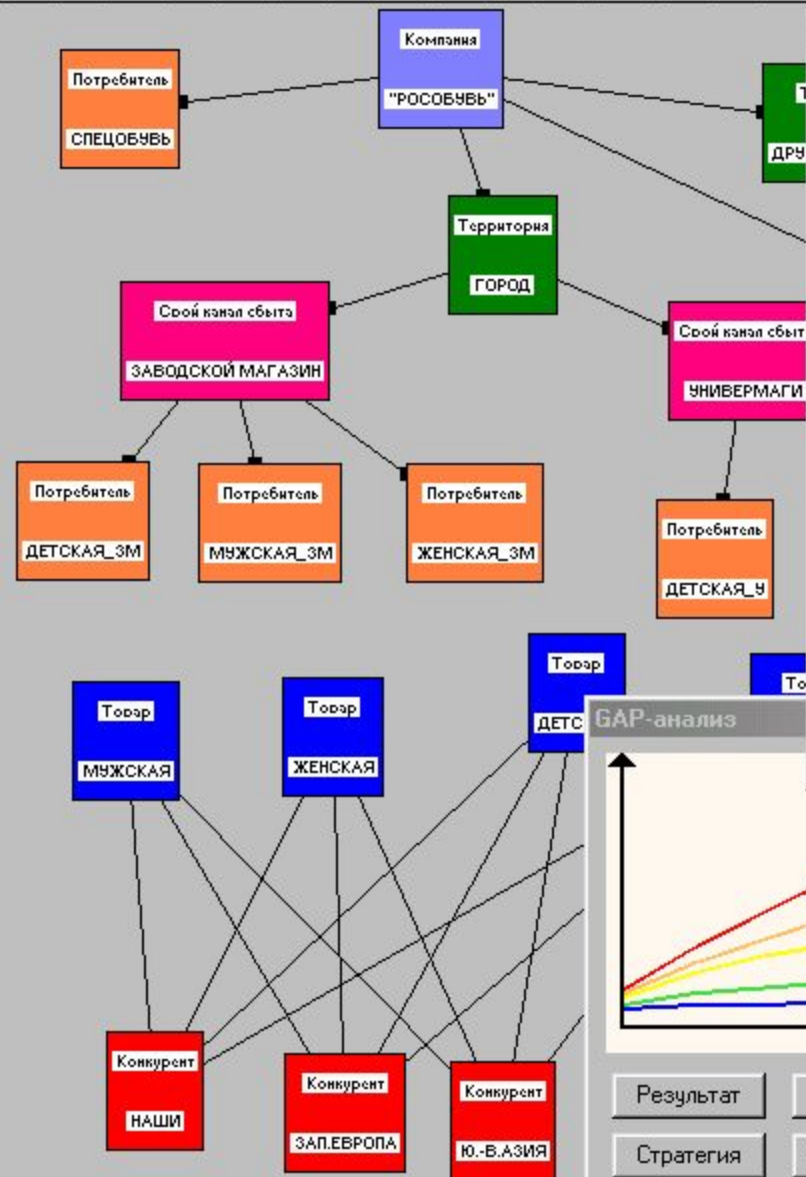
Компания
"РОСОБУВЬ"

Потребитель
СПЕЦОБУВЬ

Т
ДРУ

Территория
ГОРОД

Свой канал сбыта
ЗАВОДСКОЙ МАГАЗИН

Свой канал сбыт
УНИВЕРМАГИ

Потребитель
ДЕТСКАЯ_ЗМ

Потребитель
МУЖСКАЯ_ЗМ

Потребитель
ЖЕНСКАЯ_ЗМ

Потребитель
ДЕТСКАЯ_У

Товар
МУЖСКАЯ

Товар
ЖЕНСКАЯ

Товар
ДЕТС

То

GAP-анализ

Конкурент
НАШИ

Конкурент
ЗАП.ЕВРОПА

Конкурент
Ю.-В.АЗИЯ

Результат

Стратегия